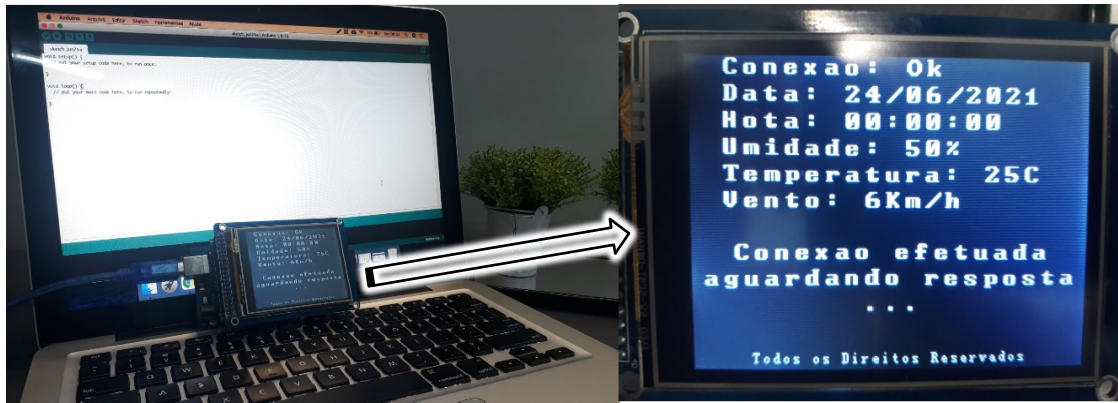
Arduino Arquivo Editar Sketch Ferramentas Ajuda

sketch_jun27a | Arduino 1.8.13

sketch_jun27a

void setup() {
  // put your setup code here, to run once:

}

void loop() {
  // put your main code here, to run repeatedly:

}

Conexao: Ok
Data: 24/06/2021
Hota: 00:00:00
Umidade: 50%
Temperatura: 25C
Vento: 6Km/h

Conexao efetuada
aguardando resposta
...

Todos os Direitos Reservados